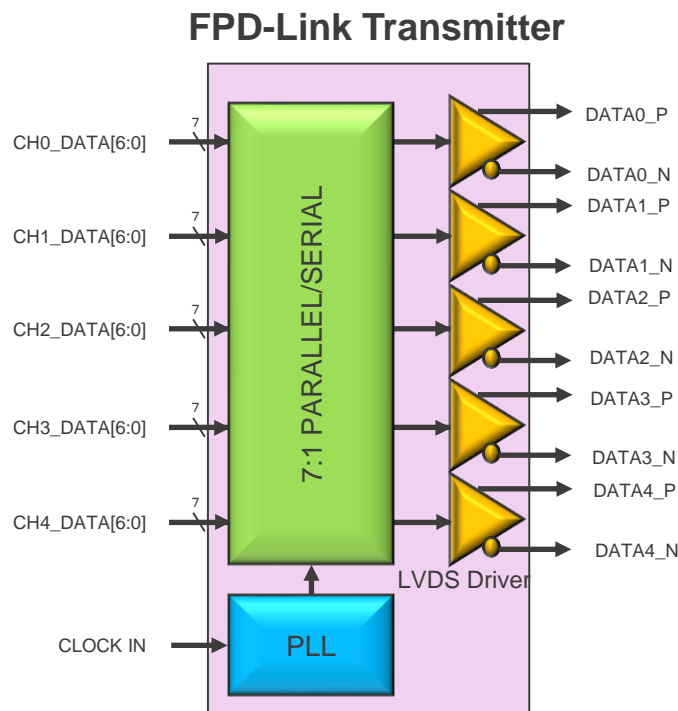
FPD-Link Transmitter

CH0_DATA[6:0]
7
CH1_DATA[6:0]
7
CH2_DATA[6:0]
7
CH3_DATA[6:0]
7
CH4_DATA[6:0]
7
CLOCK IN

7:1 PARALLEL/SERIAL

PLL

DATA0_P
DATA0_N
DATA1_P
DATA1_N
DATA2_P
DATA2_N
DATA3_P
DATA3_N
DATA4_P
DATA4_N

LVDS Driver